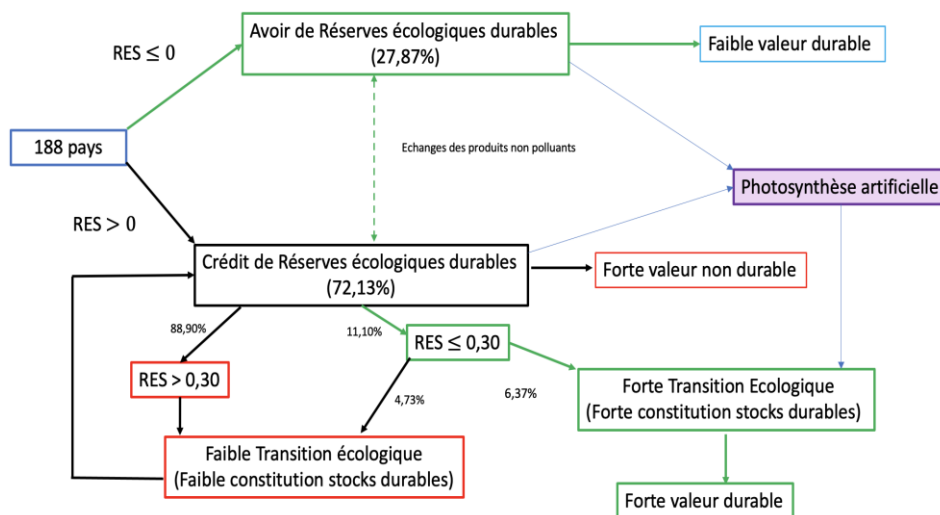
Avoir de Réserves écologiques durables
(27,87%)

Faible valeur durable

RES $\leq 0$

188 pays

Echanges des produits non polluants

Photosynthèse artificielle

RES $> 0$

Crédit de Réserves écologiques durables
(72,13%)

Forte valeur non durable

88,90%

11,10%

RES $\leq 0,30$

RES $> 0,30$

4,73%

6,37%

Forte Transition Ecologique
(Forte constitution stocks durables)

Faible Transition écologique
(Faible constitution stocks durables)

Forte valeur durable